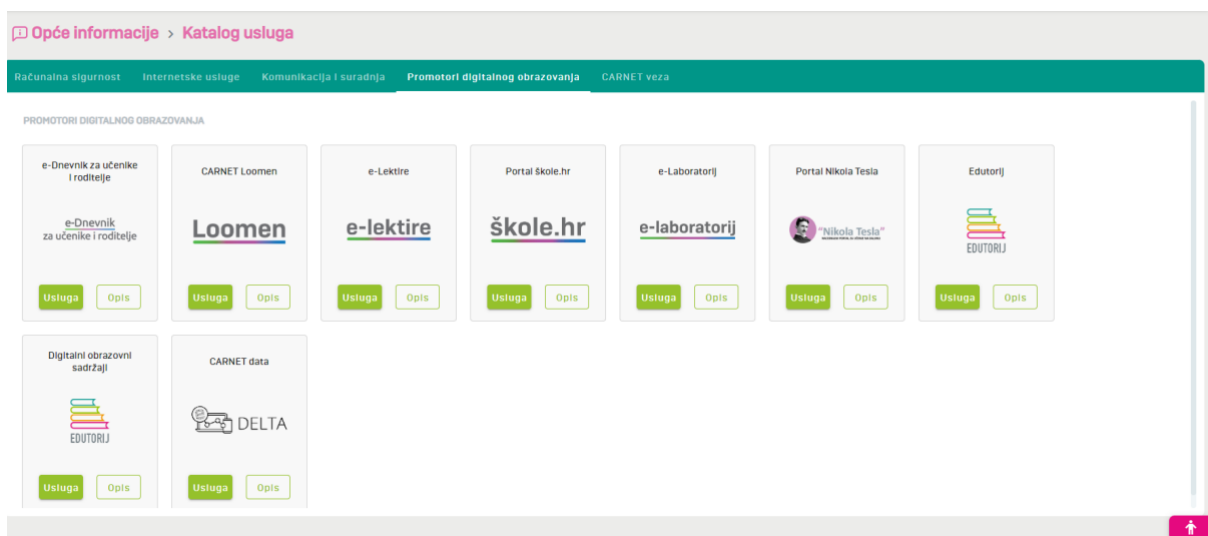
Opće informacije > Katalog usluga

Računalna sigurnost Internetske usluge Komunikacija i suradnja Promotori digitalnog obrazovanja CARNET veza

PROMOTORI DIGITALNOG OBRAZOVANJA

e-Dnevnik za učenike i roditelje
e-Dnevnik za učenike i roditelje
Usluga Opis

CARNET Loomen
Loomen
Usluga Opis

e-Lektire
e-lektire
Usluga Opis

Portal škole.hr
škole.hr
Usluga Opis

e-Laboratorij
e-laboratorij
Usluga Opis

Portal Nikola Tesla
"Nikola Tesla"
Usluga Opis

Edutorij
EDUTORIJ
Usluga Opis

Digitalni obrazovni sadržaji
EDUTORIJ
Usluga Opis

CARNET data
DELTA
Usluga Opis